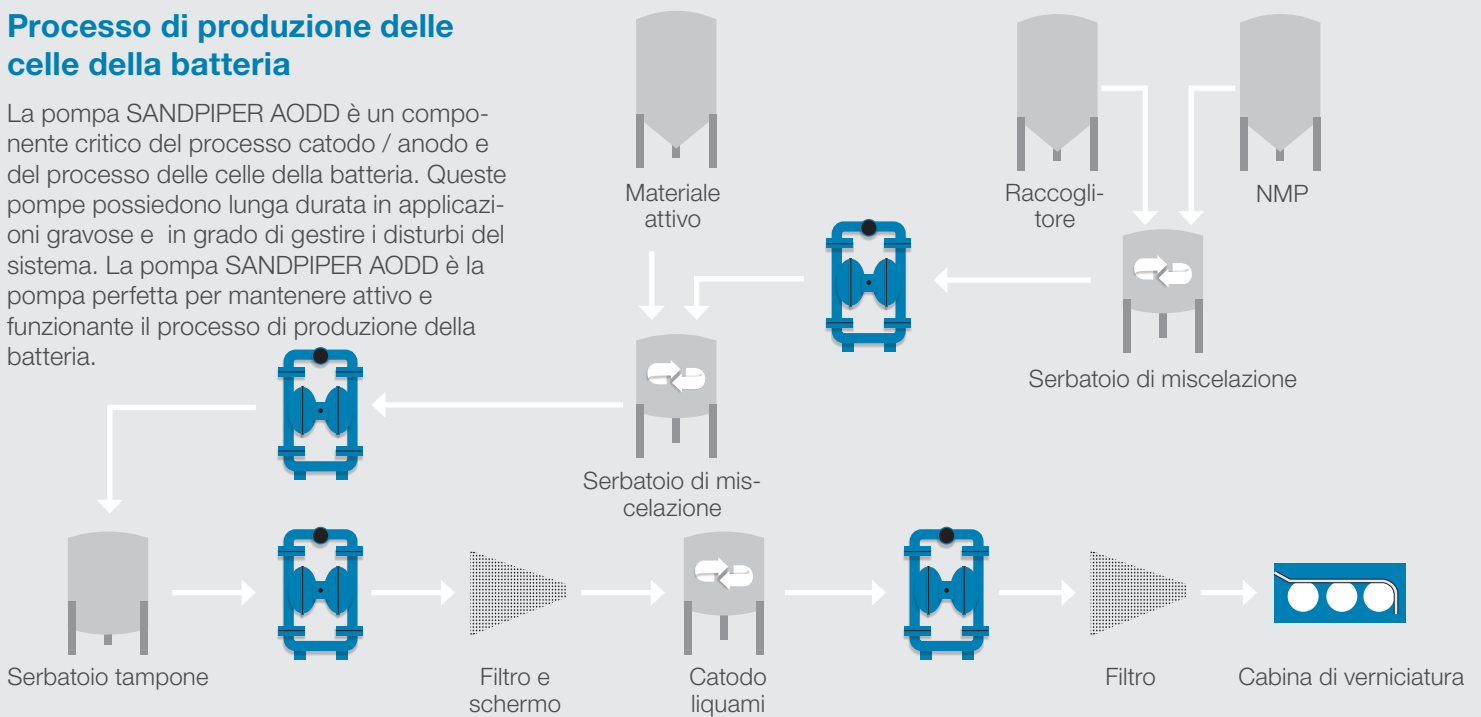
**Processo di produzione delle celle della batteria**

La pompa SANDPIPER AODD è un componente critico del processo catodo / anodo e del processo delle celle della batteria. Queste pompe possiedono lunga durata in applicazioni gravose e  in grado di gestire i disturbi del sistema. La pompa SANDPIPER AODD è la pompa perfetta per mantenere attivo e funzionante il processo di produzione della batteria.

Materiale attivo

Raccoglitore

NMP

Serbatoio di miscelazione

Serbatoio di miscelazione

Serbatoio tampone

Filtro e schermo

Catodo liquami

Filtro

Cabina di verniciatura